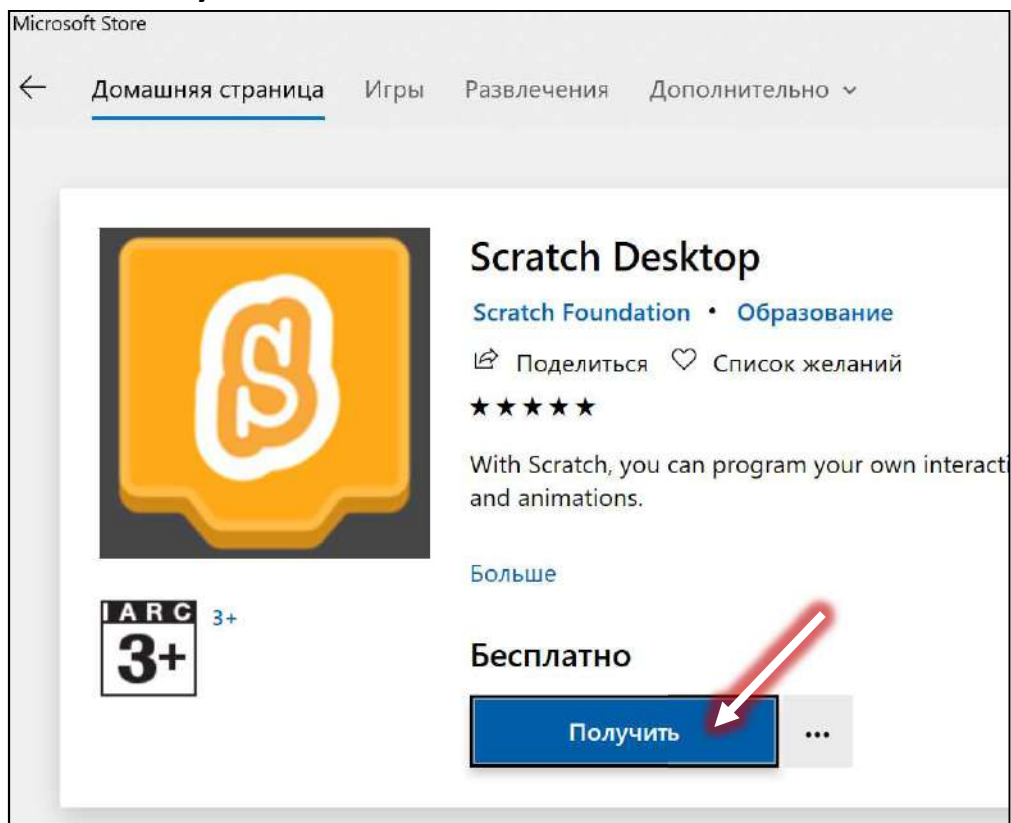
Microsoft Store

Домашняя страница Игры Развлечения Дополнительно

Scratch Desktop

Scratch Foundation • Образование

Поделиться Список желаний

★★★★★

With Scratch, you can program your own interacti and animations.

Больше

IARC 3+ 3+

Бесплатно

Получить

...